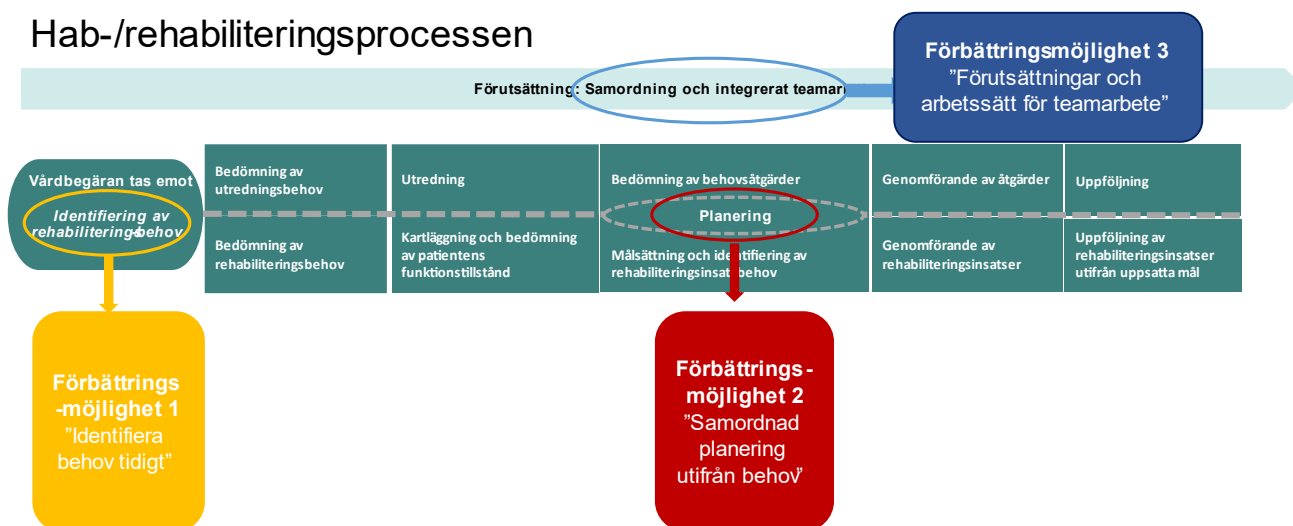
Hab-/rehabiliteringsprocessen

Förutsättning: Samordning och integrerat teamarbete

Förbättringsmöjlighet 3
”Förutsättningar och arbetssätt för teamarbete”

Vårdbegäran tas emot
Identifiering av rehabiliteringsbehov

Bedömning av utredningsbehov

Bedömning av rehabiliteringsbehov

Utredning

Kartläggning och bedömning av patientens funktionstillstånd

Bedömning av behovsåtgärder

Planering

Målsättning och identifiering av rehabiliteringsinsatsbehov

Genomförande av åtgärder

Genomförande av rehabiliteringsinsatser

Uppföljning

Uppföljning av rehabiliteringsinsatser utifrån uppsatta mål

Förbättrings-möjlighet 1
”Identifiera behov tidigt”

Förbättrings-möjlighet 2
”Samordnad planering utifrån behov”